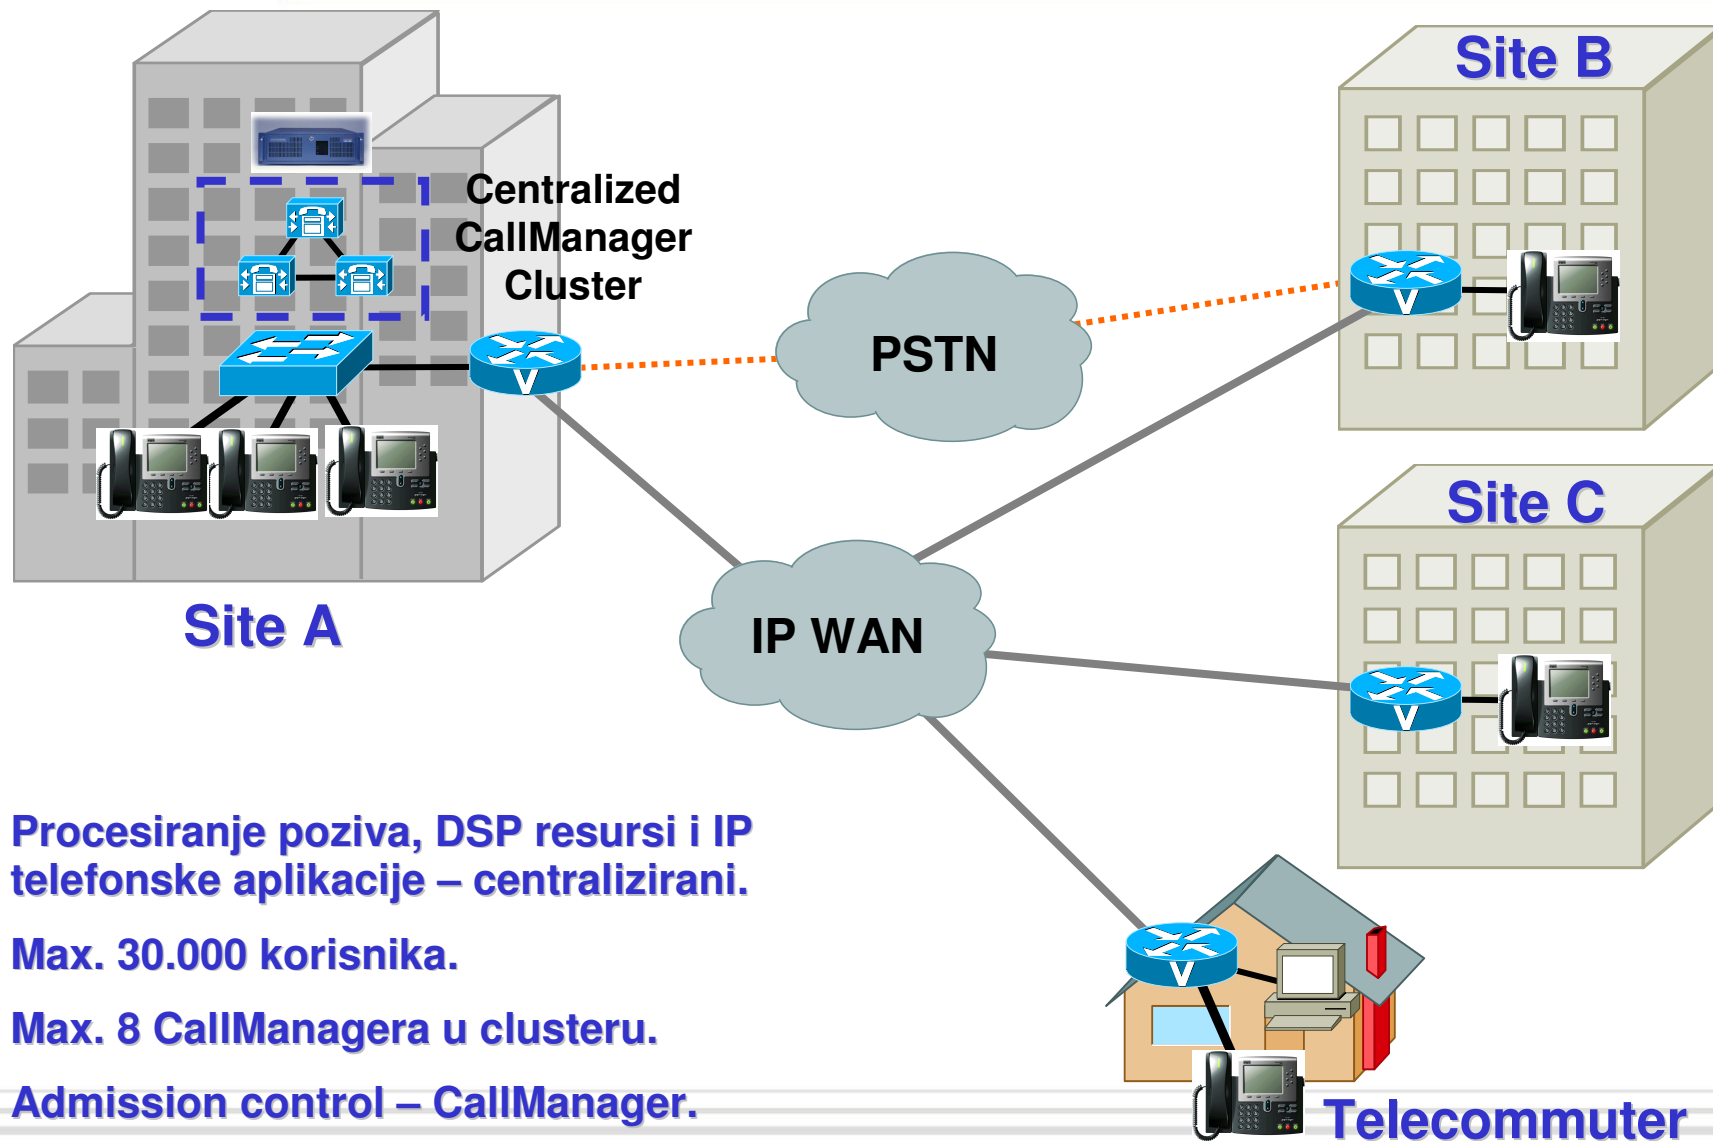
Site B

Centralized CallManager Cluster

PSTN

Site C

Site A

IP WAN

Procesiranje poziva, DSP resursi i IP telefonske aplikacije – centralizirani.

Max. 30.000 korisnika.

Max. 8 CallManagera u clusteru.

Admission control – CallManager.

Telecommuter